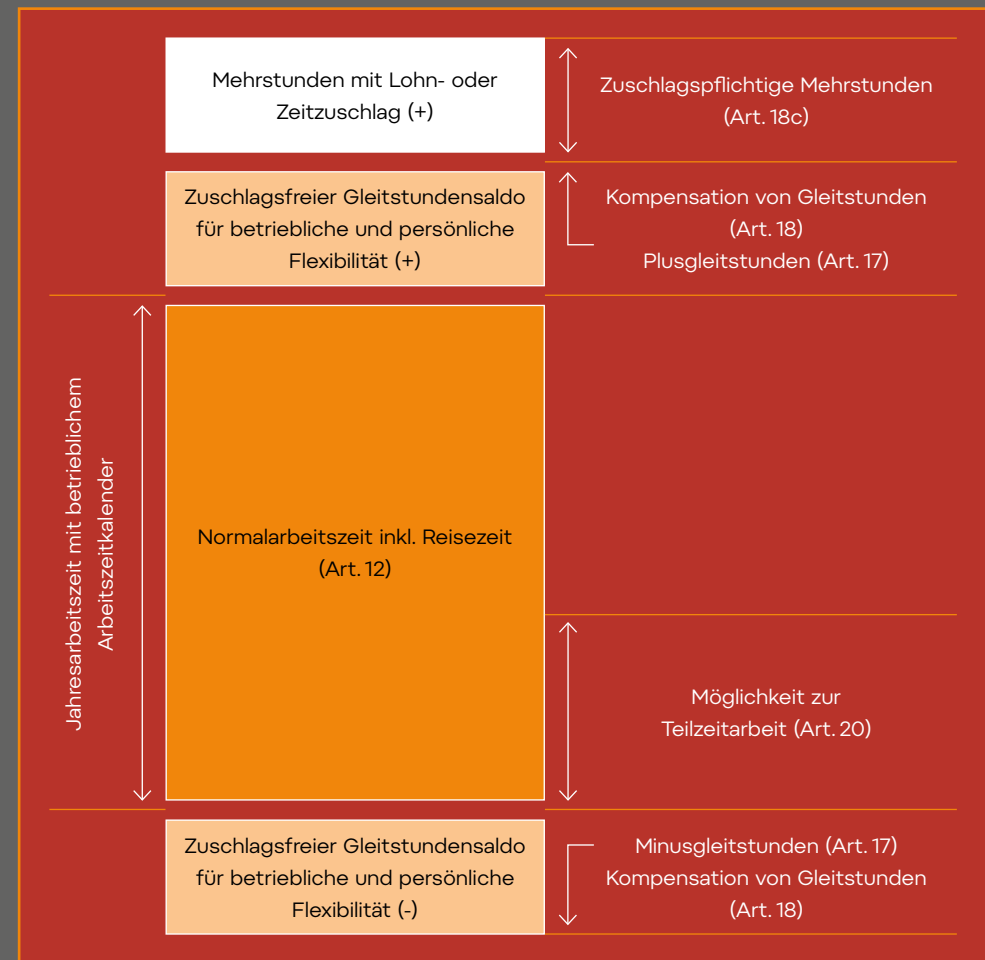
Mehrstunden mit Lohn- oder Zeitzuschlag (+)

Zuschlagspflichtige Mehrstunden (Art. 18c)

Zuschlagsfreier Gleitstundensaldo für betriebliche und persönliche Flexibilität (+)

Kompensation von Gleitstunden (Art. 18)
Plusgleitstunden (Art. 17)

Jahresarbeitszeit mit betrieblichem Arbeitszeitkalender

Normalarbeitszeit inkl. Reisezeit (Art. 12)

Möglichkeit zur Teilzeitarbeit (Art. 20)

Zuschlagsfreier Gleitstundensaldo für betriebliche und persönliche Flexibilität (-)

Minusgleitstunden (Art. 17)
Kompensation von Gleitstunden (Art. 18)